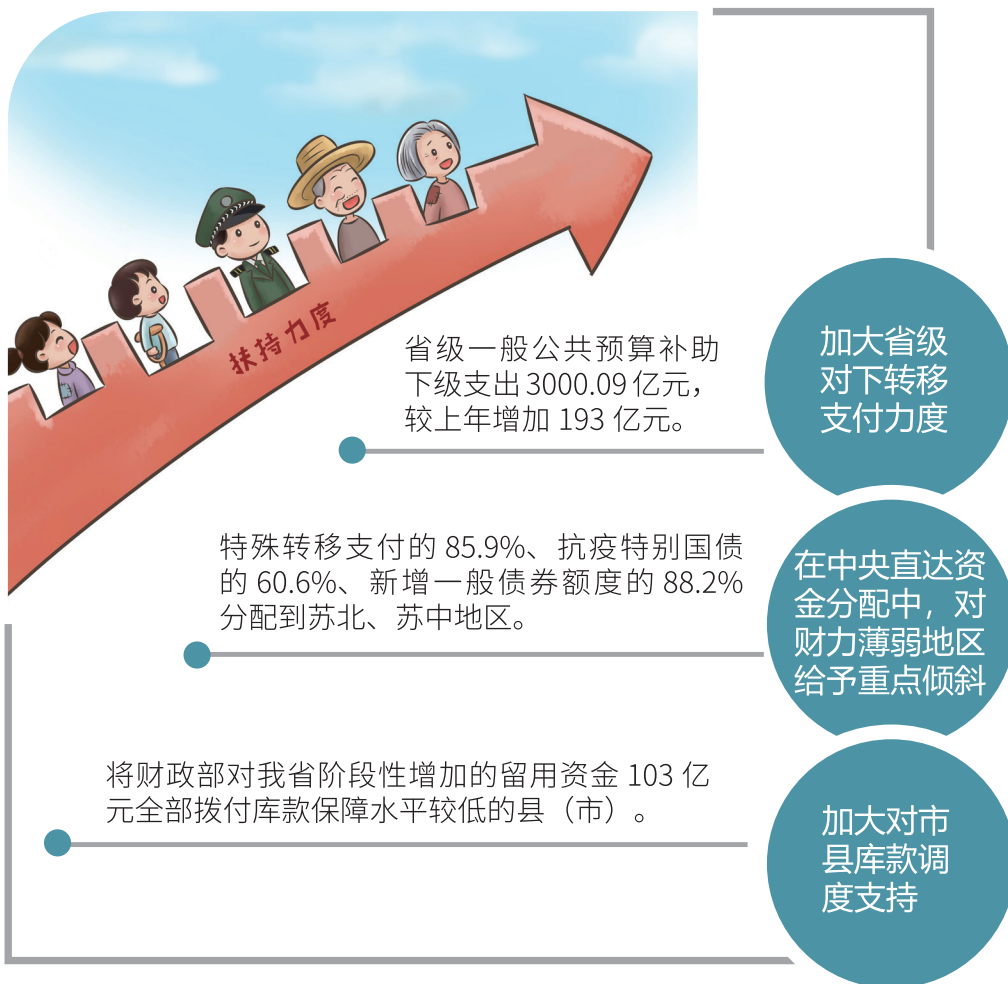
扶持力度

省级一般公共预算补助下级支出 3000.09 亿元，较上年增加 193 亿元。

加大省级对下转移支付力度

特殊转移支付的 85.9%、抗疫特别国债的 60.6%、新增一般债券额度的 88.2% 分配到苏北、苏中地区。

在中央直达资金分配中，对财力薄弱地区给予重点倾斜

将财政部对我省阶段性增加的留用资金 103 亿元全部拨付库款保障水平较低的县（市）。

加大对市县库款调度支持